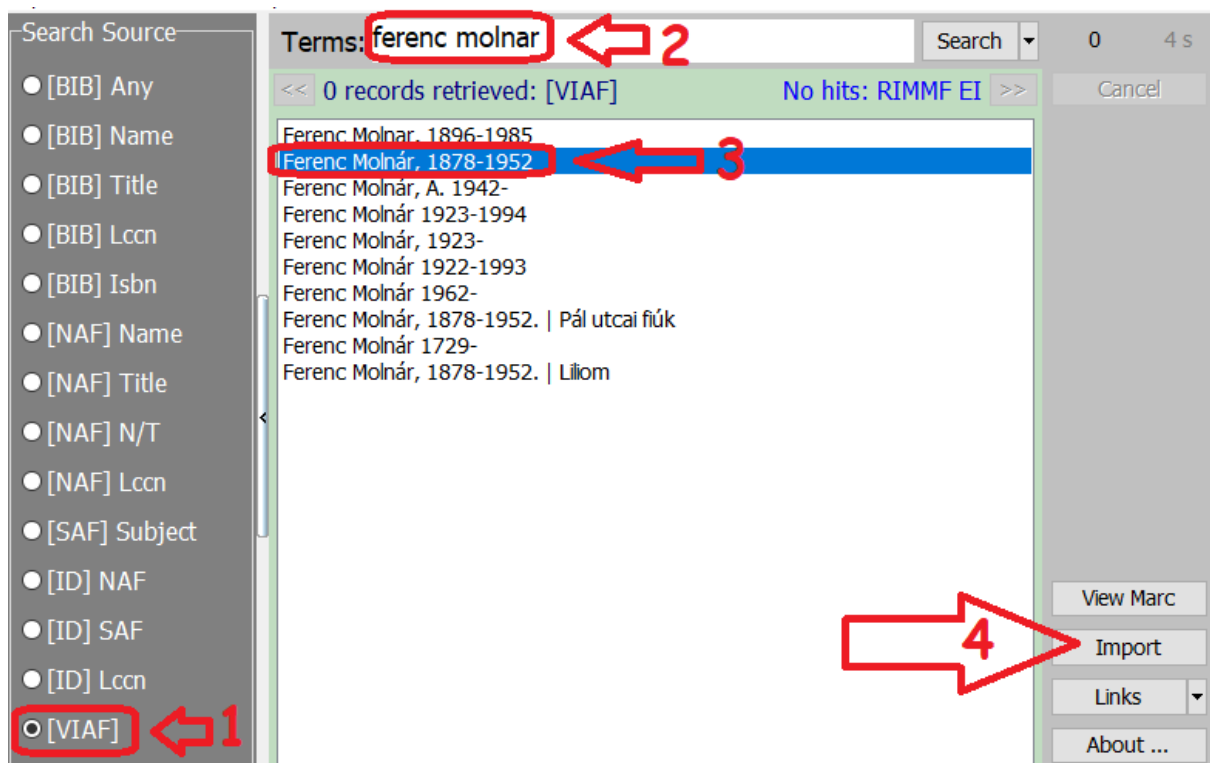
Search Source
[BIB] Any
[BIB] Name
[BIB] Title
[BIB] Lccn
[BIB] Isbn
[NAF] Name
[NAF] Title
[NAF] N/T
[NAF] Lccn
[SAF] Subject
[ID] NAF
[ID] SAF
[ID] Lccn
[VIAF]
1

Terms: ferenc molnar
2
Search
0
4 s
<<
0 records retrieved: [VIAF]
No hits: RIMMF EI
>>
Cancel

Ferenc Molnar, 1896-1985
Ferenc Molnár, 1878-1952
3
Ferenc Molnár, A. 1942-
Ferenc Molnár 1923-1994
Ferenc Molnár, 1923-
Ferenc Molnár 1922-1993
Ferenc Molnár 1962-
Ferenc Molnár, 1878-1952. | Pál utcai fiúk
Ferenc Molnár 1729-
Ferenc Molnár, 1878-1952. | Liliom

View Marc
4
Import
Links
About ...